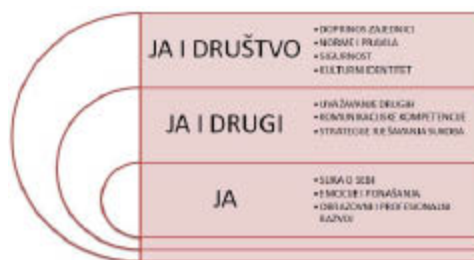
JA I DRUŠTVO

• DOPRINOS ZAJEDNICI
• NORME I PRAVILA
• SIGURNOST
• KULTURNI IDENTITET

JA I DRUGI

• UVAŽAVANJE DRUGIH
• KOMUNIKACIJSKE KOMPETENCIJE
• STRATEGIJE RJEŠAVANJA SUKOBA

JA

• SLIKA O SEBI
• EMOCIJE I PONAŠANJA
• OBRAZOVNI I PROFESIONALNI RAZVOJ